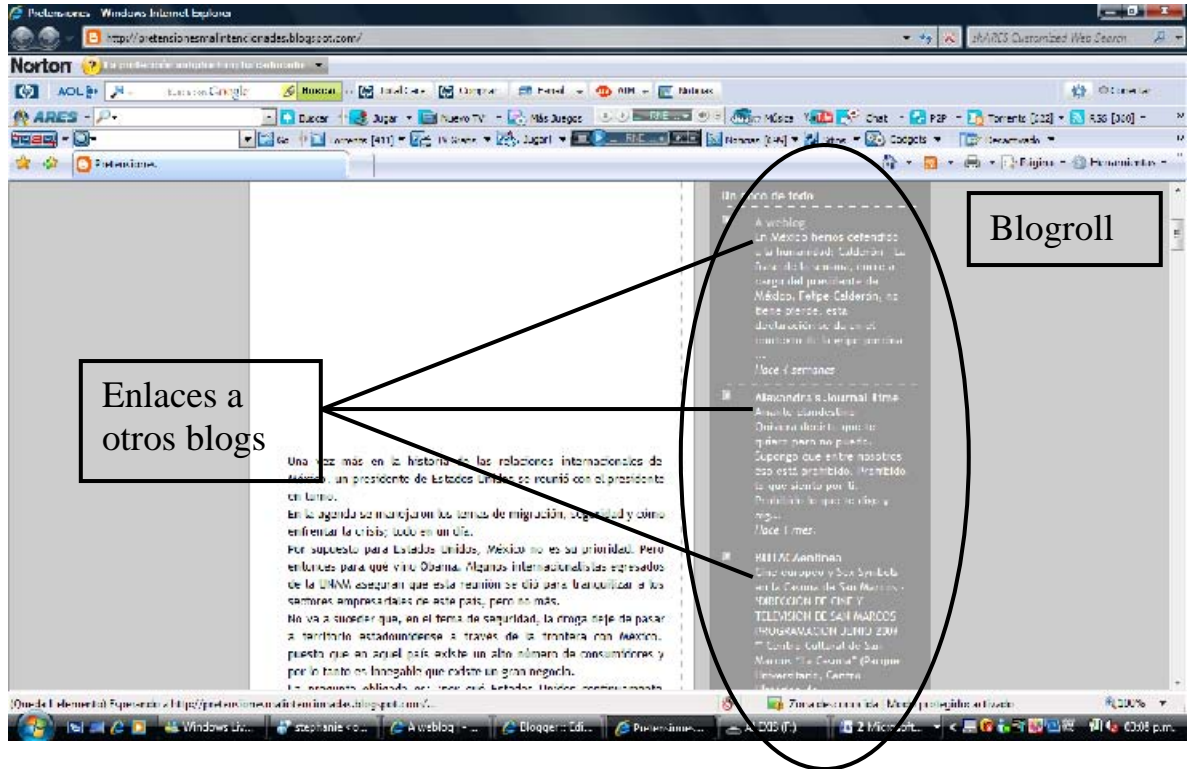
Pretensiones - Windows Internet Explorer

http://pretensionesmalintencionadas.blogspot.com/

aAREScustomized Web Search

Norton

AOL

Buscar

ARES

Buscar

Jugar

Nuevo TV

Más Juegos

Música

Chat

P2P

Torrents [122]

RSS [300]

Go

Juegos

TV

Jugar

Noticias

Sitios

Gadgets

Desarrollado

Pretensiones

Página

Herramientas

Un poco de todo

A weblog

En México hemos defendido a la humanidad: Calderón. La frase de la semana, como a sangrado el presidente de México, Felipe Calderón, no tiene pierde, esta declaración se da en el contexto de la epidemia porcina ...

Hace 4 semanas

Alejandra's Journal Time

Amante clandestino

Quisiera decirte que te quiero pero no puedo. Supongo que entre nosotros eso está prohibido. Prohibido lo que siento por ti. Prohibido lo que te digo y miro.

Hace 1 mes

BUTACAentinas

Cine europeo y Sus Symbols en la Casona de San Marcos - DIRECCIÓN DE CINE Y TELEVISIÓN DE SAN MARCOS PROGRAMACIÓN JUNIO 2009 * Centro Cultural de San Marcos "La Casona" (Parque Universitario, Centro

Blogroll

Enlaces a otros blogs

Una vez más en la historia de las relaciones internacionales de México, un presidente de Estados Unidos se reunió con el presidente en turno.

En la agenda se manejaron los temas de migración, seguridad y cómo enfrentar la crisis; todo en un día.

Por supuesto para Estados Unidos, México no es su prioridad. Pero entonces para qué vino Obama. Algunos internacionalistas egresados de la UNAM aseguran que esta reunión se dio para tranquilizar a los sectores empresariales de este país, pero no más.

No va a suceder que, en el tema de seguridad, la droga deje de pasar a territorio estadounidense a través de la frontera con México, puesto que en aquel país existe un alto número de consumidores y por lo tanto es innegable que existe un gran negocio.

La pregunta obligada es: ¿por qué Estados Unidos continuamente

(Quedan 1 elemento) Esperando a http://pretensionesmalintencionadas.blogspot.com/...

Zona desconocida | Modo protegido: activado

100%

Windows Liv...

stephanie co...

A weblog - ...

Blogger: Edi...

Pretensiones...

AXIOS (F:)

2 Microsoft...

03:08 p.m.